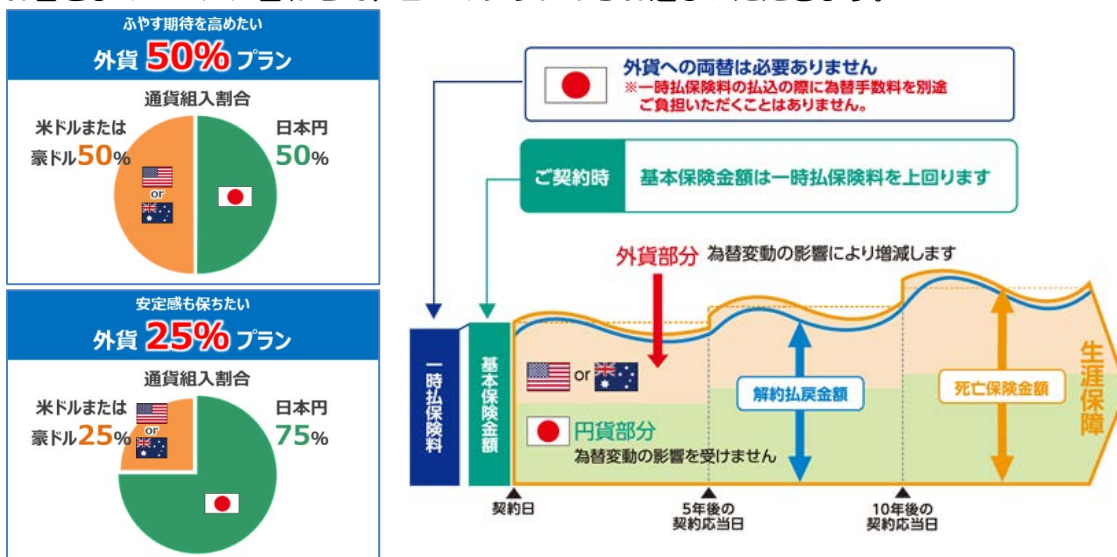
ふやす期待を高めたい
外貨 50% プラン
通貨組入割合
米ドルまたは豪ドル50%
日本円50%
or

安定感も保ちたい
外貨 25% プラン
通貨組入割合
米ドルまたは豪ドル25%
日本円75%
or

外貨への両替は必要ありません
※一時払保険料の払込の際に為替手数料を別途ご負担いただくことはありません。

ご契約時
基本保険金額は一時払保険料を上回ります

外貨部分 為替変動の影響により増減します

一時払保険料
基本保険金額
or
円貨部分
為替変動の影響を受けません
解約払戻金額
死亡保険金額
生涯保障
契約日
5年後の契約応当日
10年後の契約応当日